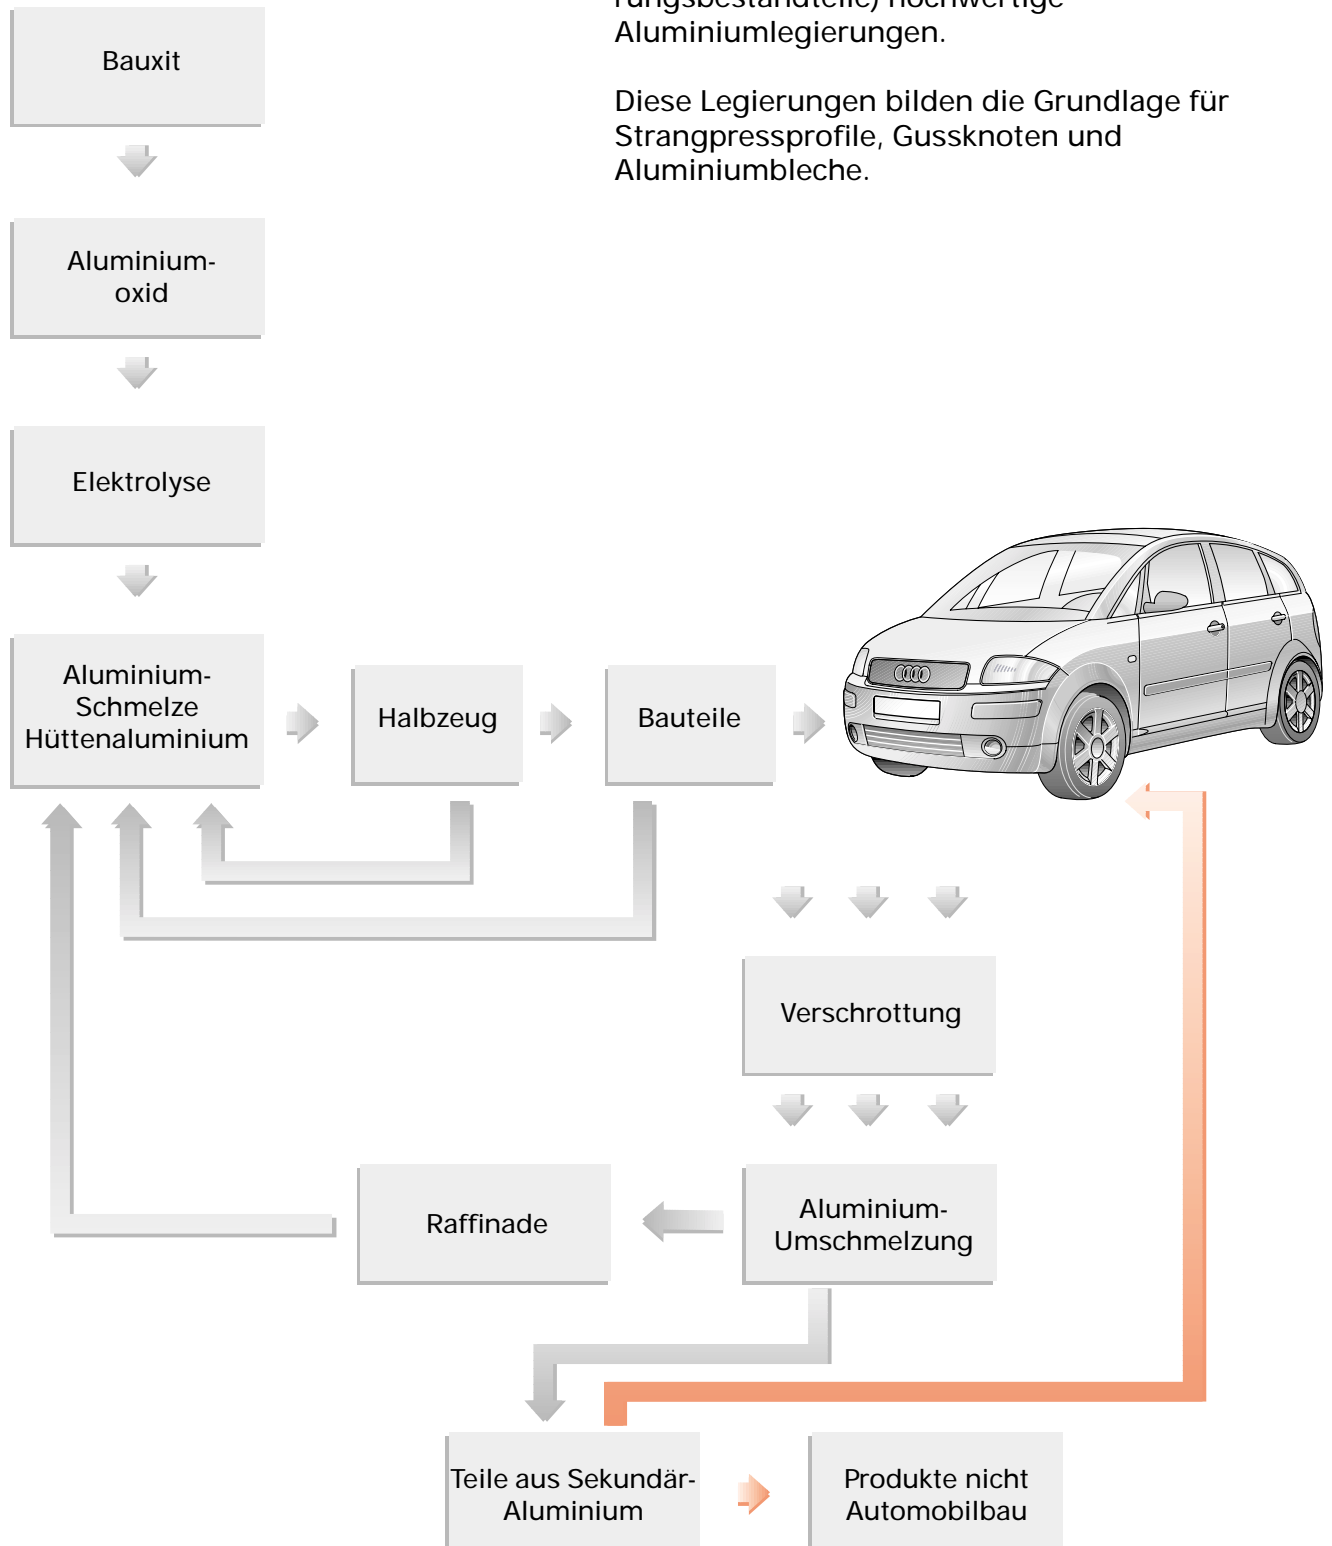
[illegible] Aluminiumlegierungen.

Diese Legierungen bilden die Grundlage für Strangpressprofile, Gussknoten und Aluminiumbleche.

Bauxit

Aluminium-oxid

Elektrolyse

Aluminium-Schmelze Hüttenaluminium

Halbzeug

Bauteile

Verschrottung

Raffinade

Aluminium-Umschmelzung

Teile aus Sekundär-Aluminium

Produkte nicht Automobilbau